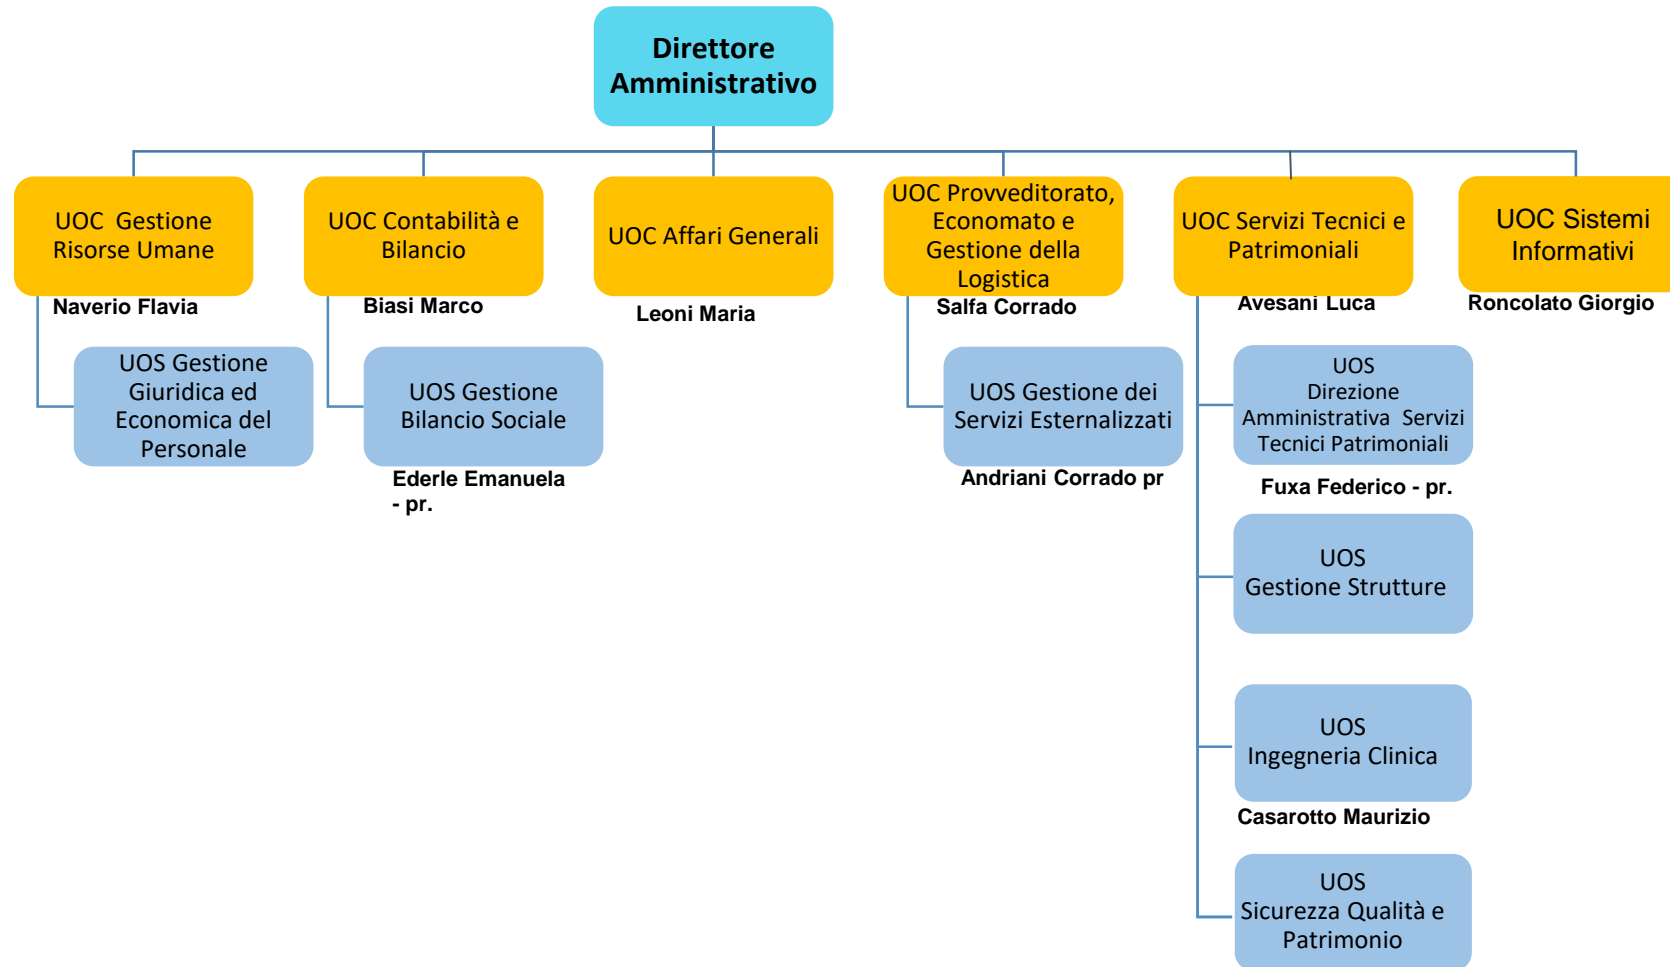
Direttore Amministrativo

UOC Gestione Risorse Umane
Naverio Flavia

UOS Gestione Giuridica ed Economica del Personale

UOC Contabilità e Bilancio
Biasi Marco

UOS Gestione Bilancio Sociale
Ederle Emanuela - pr.

UOC Affari Generali
Leoni Maria

UOC Provveditorato, Economato e Gestione della Logistica
Salfa Corrado

UOS Gestione dei Servizi Esternalizzati
Andriani Corrado pr

UOC Servizi Tecnici e Patrimoniali
Avesani Luca

UOS Direzione Amministrativa Servizi Tecnici Patrimoniali
Fuxa Federico - pr.

UOS Gestione Strutture

UOS Ingegneria Clinica
Casarotto Maurizio

UOS Sicurezza Qualità e Patrimonio

UOC Sistemi Informativi
Roncolato Giorgio